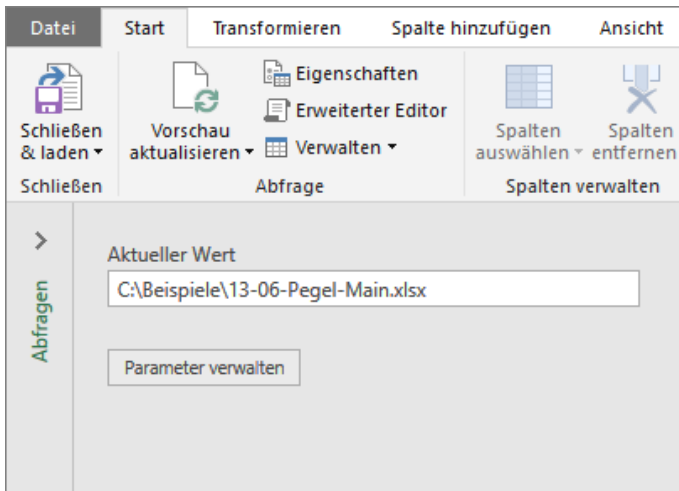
Datei Start Transformieren Spalte hinzufügen Ansicht

Schließen & laden ▾
Schließen

Vorschau aktualisieren ▾
Eigenschaften
Erweiterter Editor
Verwalten ▾
Abfrage

Spalten auswählen ▾
Spalten entfernen
Spalten verwalten

>
Abfragen

Aktueller Wert
C:\Beispiele\13-06-Pegel-Main.xlsx

Parameter verwalten